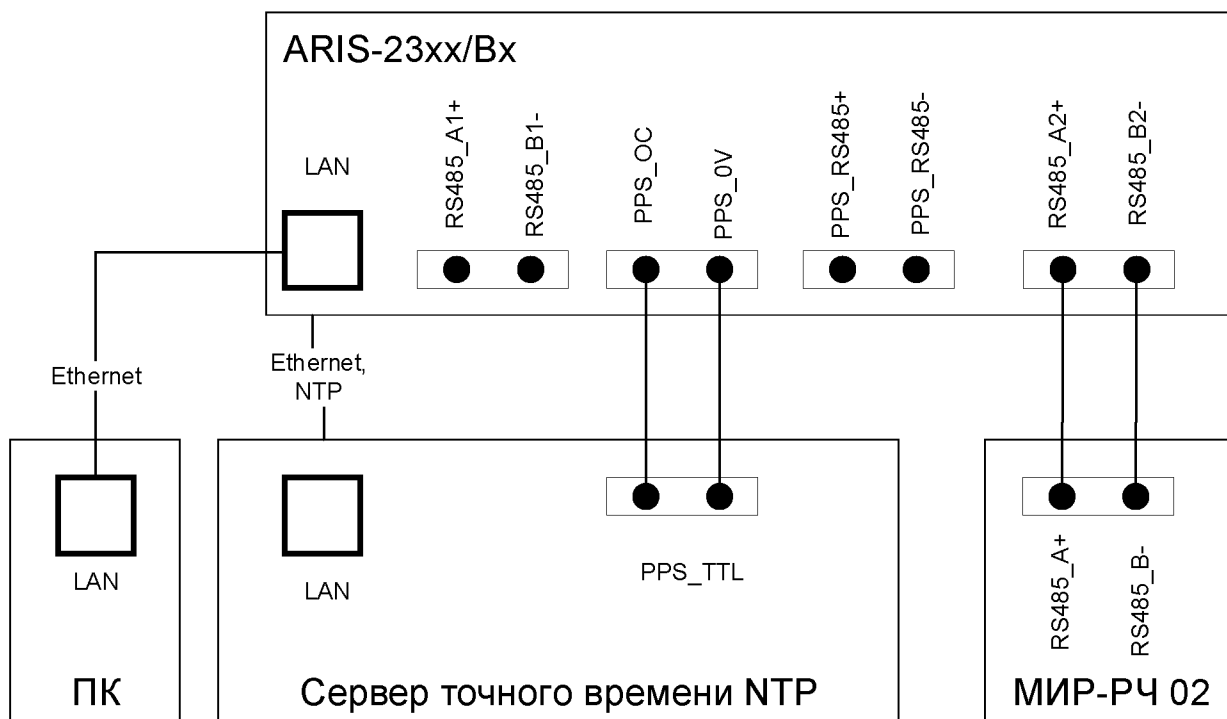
ARIS-23xx/Bx

LAN

RS485_A1+ RS485_B1-

PPS_OC PPS_0V

PPS_RS485+ PPS_RS485-

RS485_A2+ RS485_B2-

Ethernet

Ethernet, NTP

LAN

LAN

PPS_TTL

RS485_A+ RS485_B-

ПК

Сервер точного времени NTP

МИР-РЧ 02